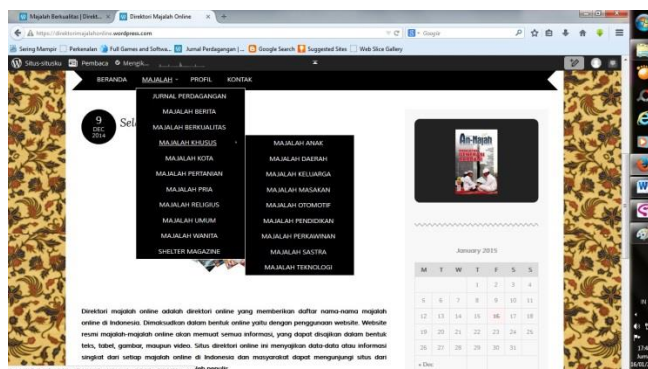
Majalah Berkualitas | Direkt... × Direktori Majalah Online × +

https://direktorimajalahonline.wordpress.com Google

Sering Mampir Perkenalan Full Games and Softwa... Jurnal Perdagangan |... Google Search Suggested Sites Web Slice Gallery

Situs-situsku Pembaca Mengik...

BERANDA MAJALAH PROFIL KONTAK

9 DEC 2014 Sel

JURNAL PERDAGANGAN
MAJALAH BERITA
MAJALAH BERKUALITAS
MAJALAH KHUSUS
MAJALAH KOTA
MAJALAH PERTANIAN
MAJALAH PRIA
MAJALAH RELIGIUS
MAJALAH UMUM
MAJALAH WANITA
SHELTER MAGAZINE

MAJALAH ANAK
MAJALAH DAERAH
MAJALAH KELUARGA
MAJALAH MASAKAN
MAJALAH OTOMOTIF
MAJALAH PENDIDIKAN
MAJALAH PERKAWINAN
MAJALAH SASTRA
MAJALAH TEKNOLOGI

An-Najah

January 2015

| M | T | W | T | F | S | S |
|---|---|---|---|---|---|---|
| | | | 1 | 2 | 3 | 4 |
| 5 | 6 | 7 | 8 | 9 | 10 | 11 |
| 12 | 13 | 14 | 15 | 16 | 17 | 18 |
| 19 | 20 | 21 | 22 | 23 | 24 | 25 |
| 26 | 27 | 28 | 29 | 30 | 31 | |

« Dec

Direktori majalah online adalah direktori online yang memberikan daftar nama-nama majalah online di Indonesia. Dimaksudkan dalam bentuk online yaitu dengan penggunaan website. Website resmi majalah-majalah online akan memuat semua informasi, yang dapat disajikan dalam bentuk teks, tabel, gambar, maupun video. Situs direktori online ini menyajikan data-data atau informasi singkat dari setiap majalah online di Indonesia dan masyarakat dapat mengunjungi situs dari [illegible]